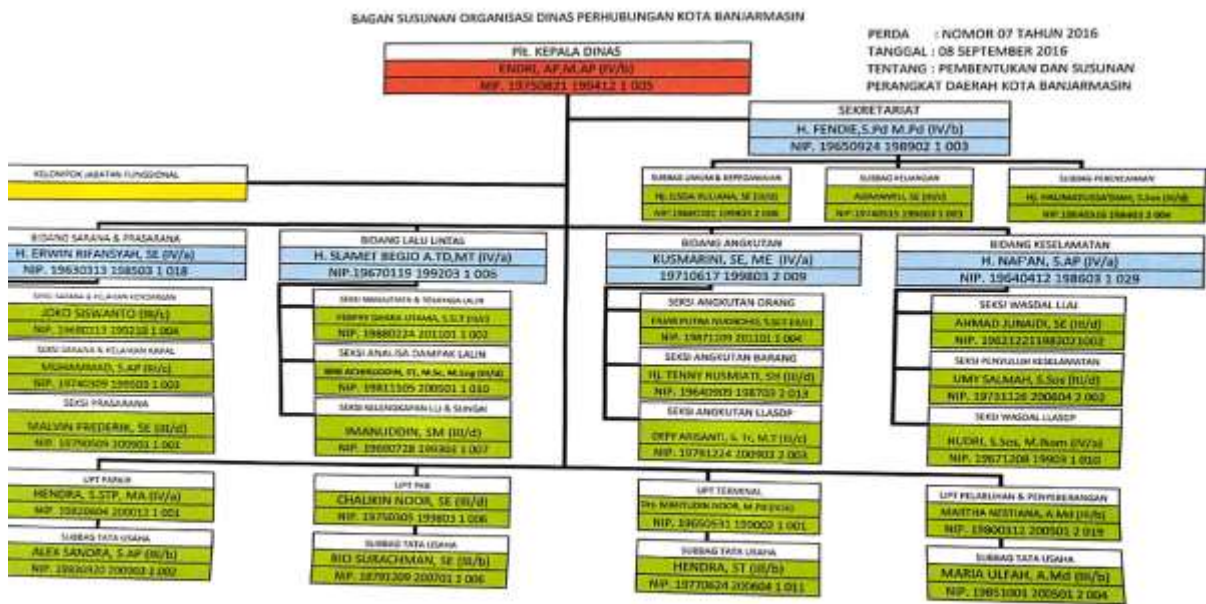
BAGAN SUSUNAN ORGANISASI DINAS PERHUBUNGAN KOTA BANJARMASIN

PERDA : NOMOR 07 TAHUN 2016
TANGGAL : 08 SEPTEMBER 2016
TENTANG : PEMBENTUKAN DAN SUSUNAN PERANGKAT DAERAH KOTA BANJARMASIN

Plt. KEPALA DINAS
ENDRI, AP,M.AP (IV/b)
NIP. 19750821 199412 1 005

SEKRETARIAT
H. FENDIE,S.Pd M.Pd (IV/b)
NIP. 19650924 198902 1 003

KELOMPOK JABATAN FUNGSIONAL

SUBBAG UMUM & KEPEGAWAIAN
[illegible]
NIP. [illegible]

SUBBAG KEUANGAN
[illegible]
NIP. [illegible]

SUBBAG PERENCANAAN
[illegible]
NIP. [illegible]

BIDANG SARANA & PRASARANA
H. ERWIN RIFANSYAH, SE (IV/a)
NIP. 19630313 198503 1 018

SEKSI SARANA & KELAIKAN KENDARAAN
JOKO SISWANTO (III/c)
NIP. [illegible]

SEKSI SARANA & KELAIKAN KAPAL
MUHAMMAD, S.AP (III/c)
NIP. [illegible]

SEKSI PRASARANA
MALVIN FREDERIK, SE (III/d)
NIP. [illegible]

BIDANG LALU LINTAS
H. SLAMET BEGIO A.TD,MT (IV/a)
NIP.19670119 199203 1 006

SEKSI MANAJEMEN & REKAYASA LALIN
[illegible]
NIP. 19880224 201101 1 002

SEKSI ANALISA DAMPAK LALIN
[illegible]
NIP. 19811105 200501 1 010

SEKSI KELENGKAPAN LLJ & SUNGAI
IMANUDDIN, SM (III/d)
NIP. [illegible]

BIDANG ANGKUTAN
KUSMARINI, SE, ME (IV/a)
19710617 199803 2 009

SEKSI ANGKUTAN ORANG
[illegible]
NIP. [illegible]

SEKSI ANGKUTAN BARANG
HJ. TENNY RUSMIATI, SH (III/d)
NIP. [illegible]

SEKSI ANGKUTAN LLASDP
DEFY ARISANTI, S. Tr, M.T (III/c)
NIP. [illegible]

BIDANG KESELAMATAN
H. NAPAN, S.AP (IV/a)
NIP. 19640412 198603 1 029

SEKSI WASDAL LLAJ
AHMAD JUNAIDI, SE (III/d)
NIP. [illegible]

SEKSI PENYULUH KESELAMATAN
UMY SALMAH, S.Sos (III/d)
NIP. 19731126 200604 2 002

SEKSI WASDAL LLASDP
NUDRI, S.Sos, M.Ikom (IV/a)
NIP. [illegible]

UPT PARKIR
HENDRA, S.STP, MA (IV/a)
NIP. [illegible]

SUBBAG TATA USAHA
ALEX SANDRA, S.AP (III/b)
NIP. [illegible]

UPT PKB
CHALIKIN NOOR, SE (III/d)
NIP. 19750505 199803 1 006

SUBBAG TATA USAHA
RIO SURACHMAN, SE (III/b)
NIP. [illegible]

UPT TERMINAL
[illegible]
NIP. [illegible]

SUBBAG TATA USAHA
HENDRA, ST (III/b)
NIP. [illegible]

UPT PELABUHAN & PENYEBERANGAN
MARTHA NESTIANA, A.Md (III/b)
NIP. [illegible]

SUBBAG TATA USAHA
MARIA ULFAH, A.Md (III/b)
NIP. 19851001 200501 2 004